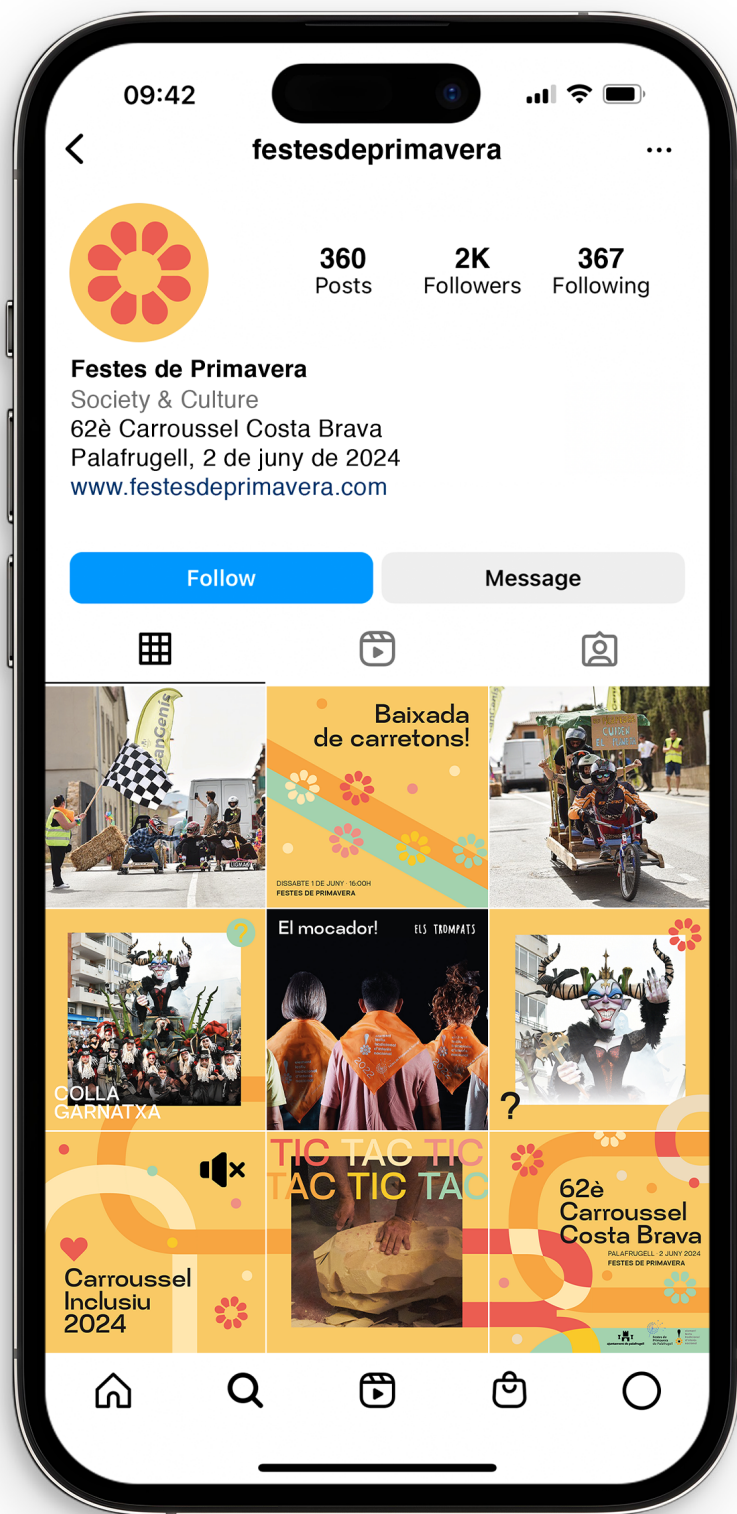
09:42

festesdeprimavera

360
Posts

2K
Followers

367
Following

Festes de Primavera
Society & Culture
62è Carroussel Costa Brava
Palafrugell, 2 de juny de 2024
www.festesdeprimavera.com

Follow

Message

Baixada de carretons!

DISSABTE 1 DE JUNY · 16:00H
FESTES DE PRIMAVERA

COLLA GARNATXA

El mocador!

ELS TROMPATS

?

Carroussel Inclusiu 2024

TIC TAC TIC
TAC TIC TAC

62è Carroussel Costa Brava

PALAFRUGELL · 2 JUNY 2024
FESTES DE PRIMAVERA